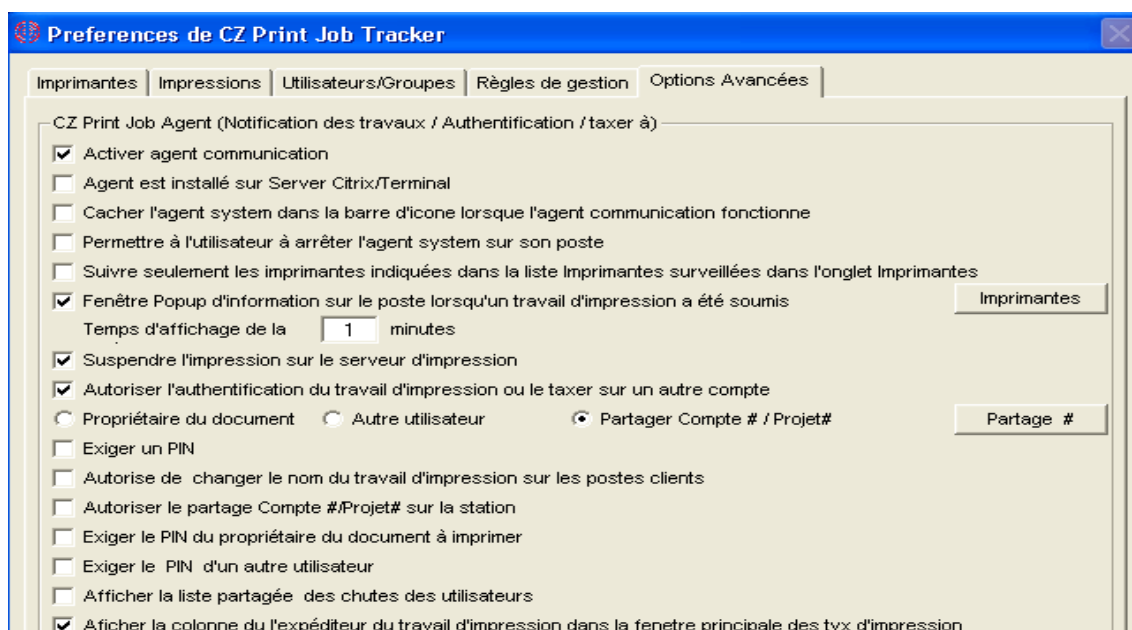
Preferences de CZ Print Job Tracker

Imprimantes | Impressions | Utilisateurs/Groupes | Règles de gestion | Options Avancées

CZ Print Job Agent (Notification des travaux / Authentification / taxer à)

Activer agent communication

Agent est installé sur Server Citrix/Terminal

Cacher l'agent system dans la barre d'icone lorsque l'agent communication fonctionne

Permettre à l'utilisateur à arrêter l'agent system sur son poste

Suivre seulement les imprimantes indiquées dans la liste Imprimantes surveillées dans l'onglet Imprimantes

Fenêtre Popup d'information sur le poste lorsqu'un travail d'impression a été soumis

Imprimantes

Temps d'affichage de la 1 minutes

Suspendre l'impression sur le serveur d'impression

Autoriser l'authentification du travail d'impression ou le taxer sur un autre compte

Propriétaire du document

Autre utilisateur

Partager Compte # / Projet#

Partage #

Exiger un PIN

Autorise de changer le nom du travail d'impression sur les postes clients

Autoriser le partage Compte #/Projet# sur la station

Exiger le PIN du propriétaire du document à imprimer

Exiger le PIN d'un autre utilisateur

Afficher la liste partagée des chutes des utilisateurs

Aficher la colonne du l'expéditeur du travail d'impression dans la fenetre principale des tvx d'impression